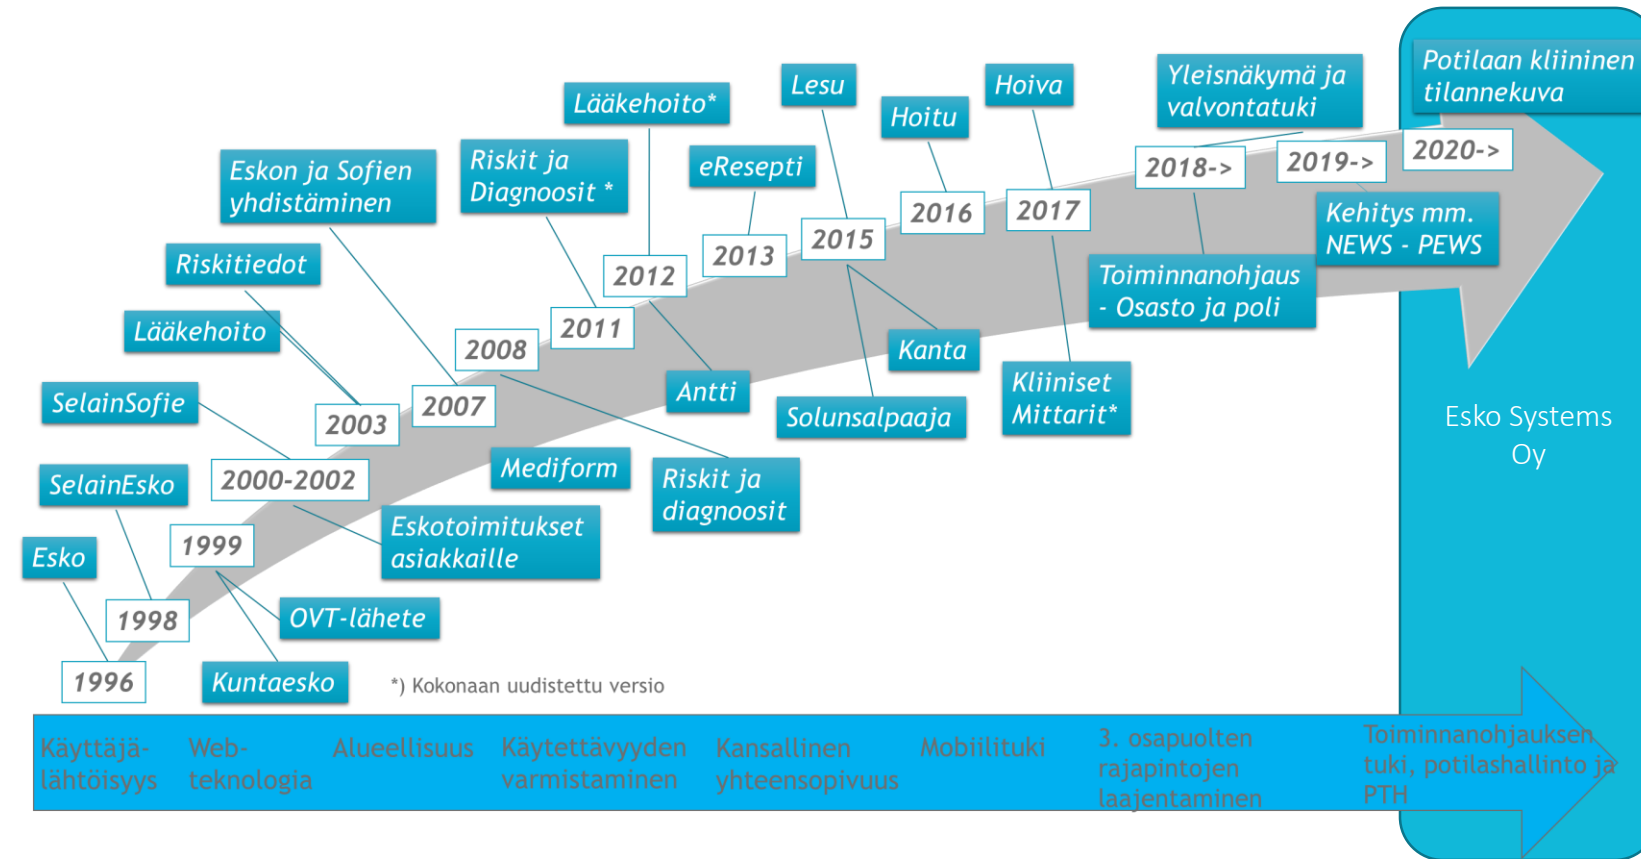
Potilaan kliininen tilannekuva

Esko Systems Oy

Lääkehoito*

Lesu

Hoiva

Yleisnäkymä ja valvontatuki

Hoitu

Riskit ja Diagnoosit *

eResepti

Eskon ja Sofien yhdistäminen

2018->

2019->

2020->

2016

2017

2015

2013

2012

Kehitys mm. NEWS - PEWS

Riskitiedot

Toiminnanohjaus - Osasto ja poli

2011

Lääkehoito

2008

Kanta

Antti

Kliiniset Mittarit*

2007

SelainSofie

2003

Solunsalpaaja

Mediform

Riskit ja diagnoosit

2000-2002

SelainEsko

Eskotoimitukset asiakkaille

1999

Esko

1998

OVT-lähete

1996

Kuntaesko

*) Kokonaan uudistettu versio

Käyttäjälähtöisyys

Webteknologia

Alueellisuus

Käytettävyyden varmistaminen

Kansallinen yhteensopivuus

Mobiilituki

3. osapuolten rajapintojen laajentaminen

Toiminnanohjauksen tuki, potilashallinto ja PTH